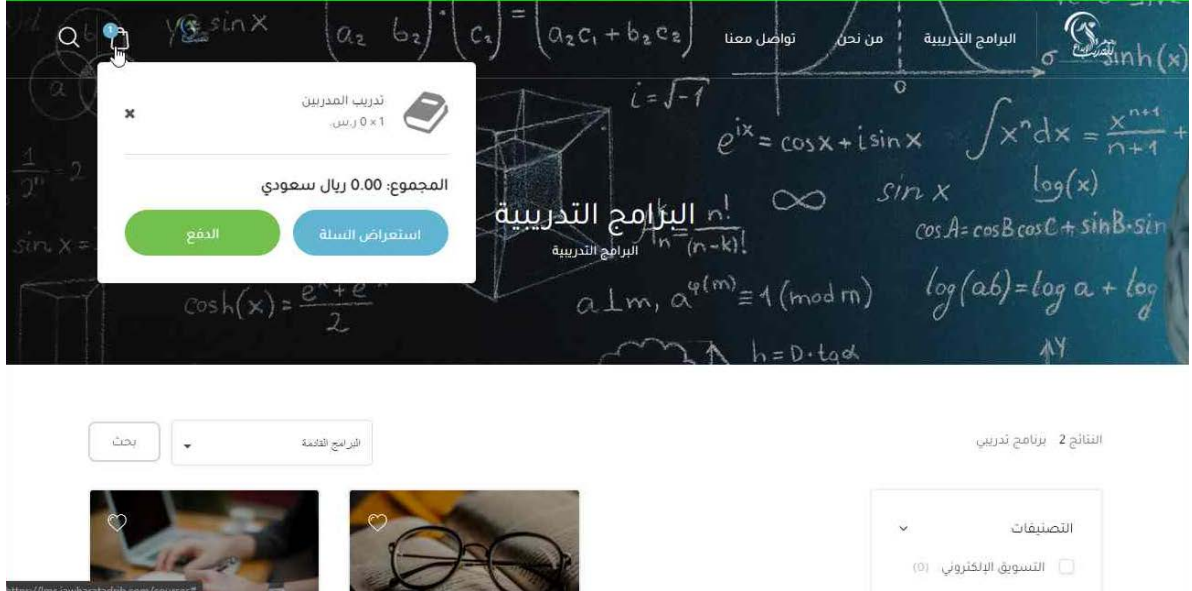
البرامج التدريبية
من نحن
تواصل معنا

1

تدريب المدربين
1 × 0 ر.س.
×

المجموع: 0.00 ريال سعودي

استعراض السلة
الدفع

البرامج التدريبية
البرامج التدريبية

النتائج 2 برنامج تدريبي

البرامج القادمة
بحث

التصنيفات
التسويق الإلكتروني (0)